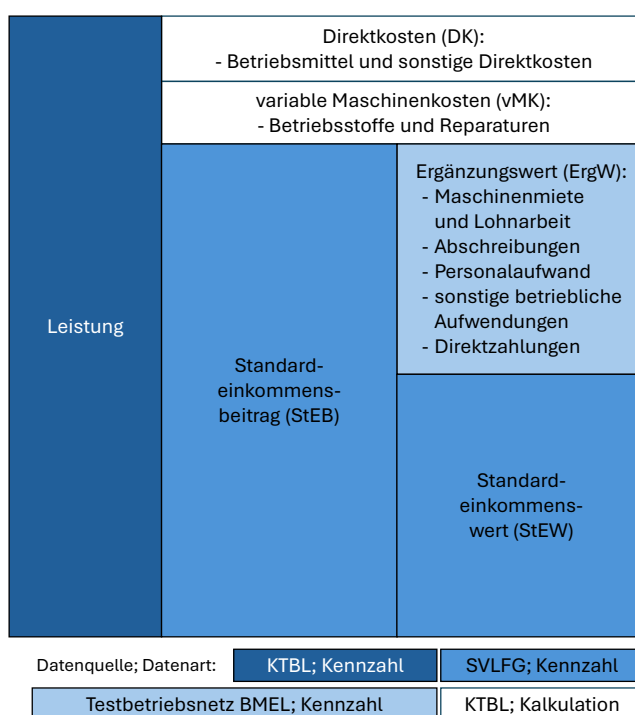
Leistung

Direktkosten (DK):
- Betriebsmittel und sonstige Direktkosten

variable Maschinenkosten (vMK):
- Betriebsstoffe und Reparaturen

Standardeinkommensbeitrag (StEB)

Ergänzungswert (ErgW):
- Maschinenmiete und Lohnarbeit
- Abschreibungen
- Personalaufwand
- sonstige betriebliche Aufwendungen
- Direktzahlungen

Standardeinkommenswert (StEW)

Datenquelle; Datenart: KTBL; Kennzahl SVLFG; Kennzahl

Testbetriebsnetz BMEL; Kennzahl KTBL; Kalkulation